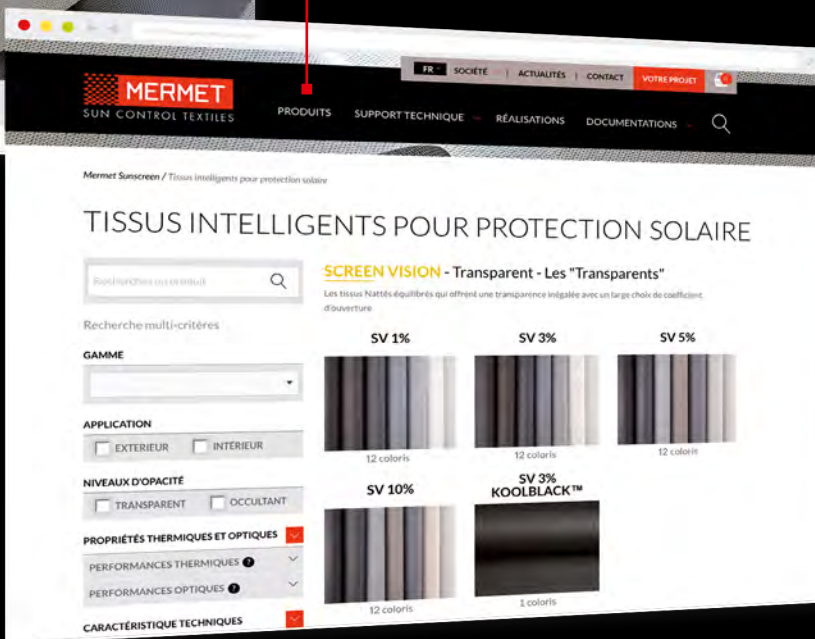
FR | SOCIÉTÉ | ACTUALITÉS | CONTACT | VOTRE PROJET

MERMET
SUN CONTROL TEXTILES

PRODUITS SUPPORT TECHNIQUE RÉALISATIONS DOCUMENTATIONS

Mermet Sunscreen / Tissus intelligents pour protection solaire

TISSUS INTELLIGENTS POUR PROTECTION SOLAIRE

Rechercher un produit

Recherche multi-critères

GAMME

APPLICATION
EXTERIEUR INTÉRIEUR

NIVEAUX D'OPACITÉ
TRANSPARENT OCCULTANT

PROPRIÉTÉS THERMIQUES ET OPTIQUES
PERFORMANCES THERMIQUES
PERFORMANCES OPTIQUES

CARACTÉRISTIQUE TECHNIQUES

SCREEN VISION - Transparent - Les "Transparents"

Les tissus Nattés équilibrés qui offrent une transparence inégalée avec un large choix de coefficient d'ouverture

SV 1%
12 coloris

SV 3%
12 coloris

SV 5%
12 coloris

SV 10%
12 coloris

SV 3% KOOLBLACK™
1 coloris